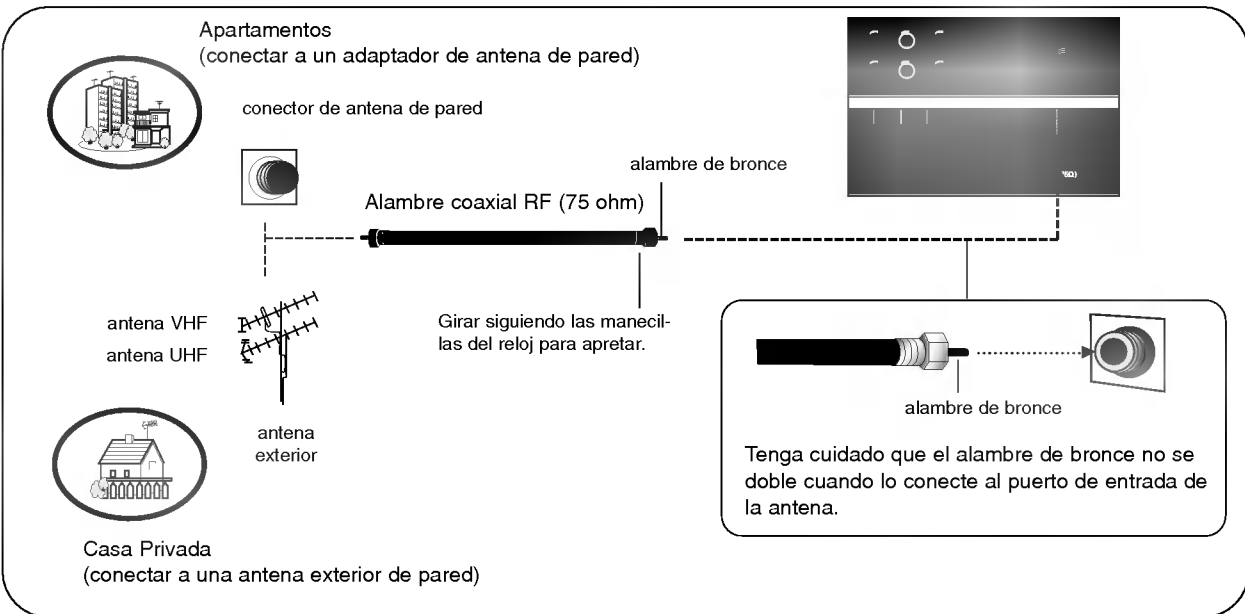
Apartamentos
(conectar a un adaptador de antena de pared)

conector de antena de pared

alambre de bronce

Alambre coaxial RF (75 ohm)

(75Ω)

antena VHF
antena UHF

Girar siguiendo las manecillas del reloj para apretar.

antena exterior

alambre de bronce

Tenga cuidado que el alambre de bronce no se doble cuando lo conecte al puerto de entrada de la antena.

Casa Privada
(conectar a una antena exterior de pared)